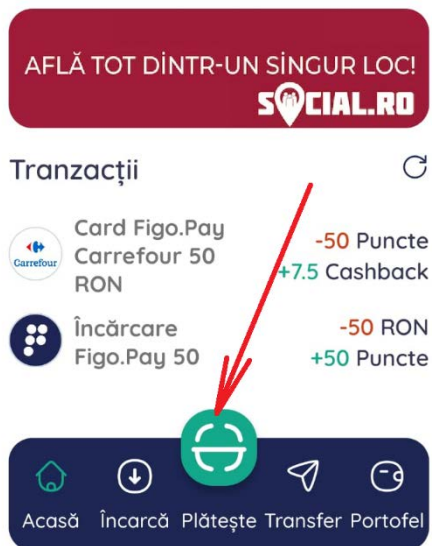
AFLĂ TOT DINTR-UN SINGUR LOC!
SOCIAL.RO

Tranzacții

Carrefour
Card Figo.Pay Carrefour 50 RON
-50 Puncte
+7.5 Cashback

Încărcare Figo.Pay 50
-50 RON
+50 Puncte

Acasă
Încarcă
Plătește
Transfer
Portofel